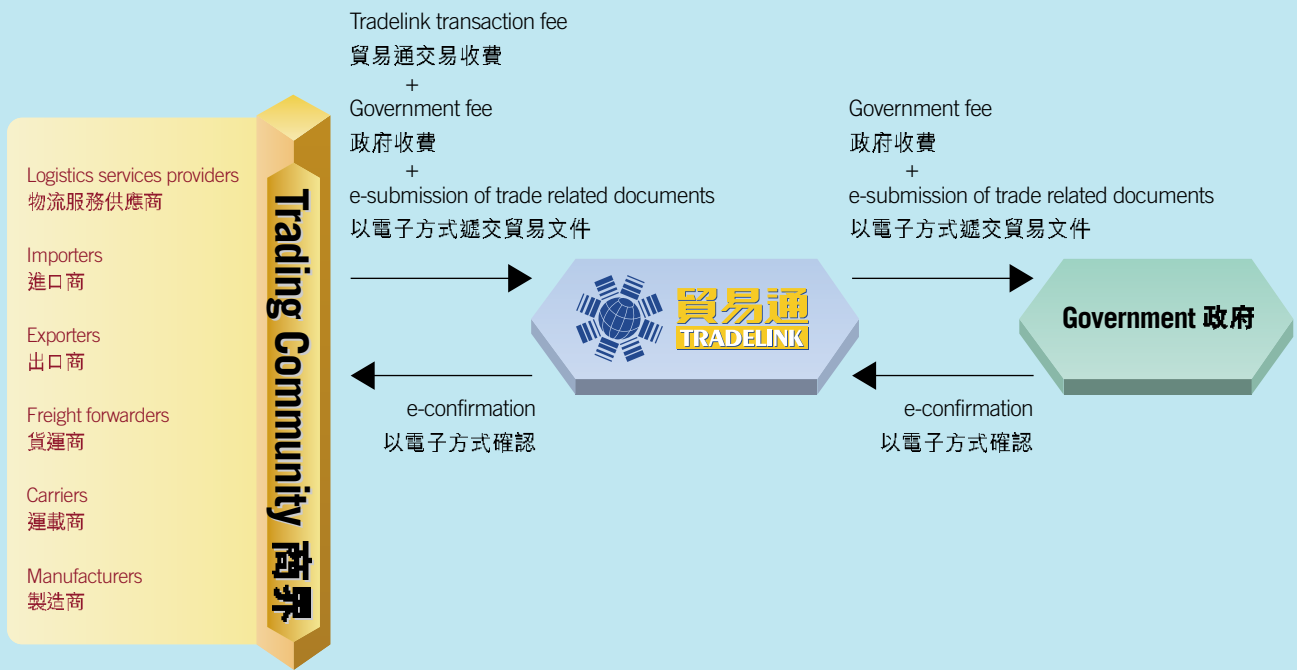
Logistics services providers
物流服務供應商

Importers
進口商

Exporters
出口商

Freight forwarders
貨運商

Carriers
運載商

Manufacturers
製造商

Trading Community 商界

Tradelink transaction fee
貿易通交易收費
+
Government fee
政府收費
+
e-submission of trade related documents
以電子方式遞交貿易文件

貿易通
TRADELINK

e-confirmation
以電子方式確認

Government fee
政府收費
+
e-submission of trade related documents
以電子方式遞交貿易文件

Government 政府

e-confirmation
以電子方式確認